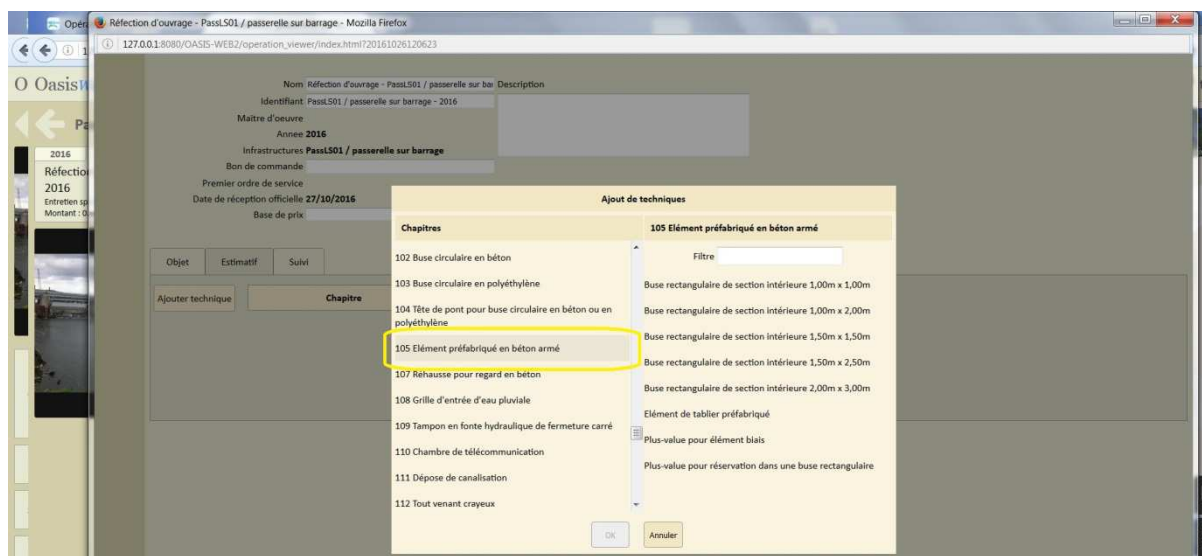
Opér
Réfection d'ouvrage - PassLS01 / passerelle sur barrage - Mozilla Firefox
127.0.0.1:8080/OASIS-WEB2/operation_viewer/index.html?20161026120623

O Oasis
Pa
2016
Réfectio
2016
Entretien sp
Montant : 0

Nom Réfection d'ouvrage - PassLS01 / passerelle sur bar Description
Identifiant PassLS01 / passerelle sur barrage - 2016
Maître d'oeuvre
Annee 2016
Infrastructures PassLS01 / passerelle sur barrage
Bon de commande
Premier ordre de service
Date de réception officielle 27/10/2016
Base de prix

Objet
Estimatif
Suivi
Ajouter technique
Chapitre

Ajout de techniques

Chapitres
102 Buse circulaire en béton
103 Buse circulaire en polyéthylène
104 Tête de pont pour buse circulaire en béton ou en polyéthylène
105 Elément préfabriqué en béton armé
107 Réhausse pour regard en béton
108 Grille d'entrée d'eau pluviale
109 Tampon en fonte hydraulique de fermeture carré
110 Chambre de télécommunication
111 Dépose de canalisation
112 Tout venant crayeux

105 Elément préfabriqué en béton armé
Filtre
Buse rectangulaire de section intérieure 1,00m x 1,00m
Buse rectangulaire de section intérieure 1,00m x 2,00m
Buse rectangulaire de section intérieure 1,50m x 1,50m
Buse rectangulaire de section intérieure 1,50m x 2,50m
Buse rectangulaire de section intérieure 2,00m x 3,00m
Elément de tablier préfabriqué
Plus-value pour élément biais
Plus-value pour réservation dans une buse rectangulaire

OK
Annuler